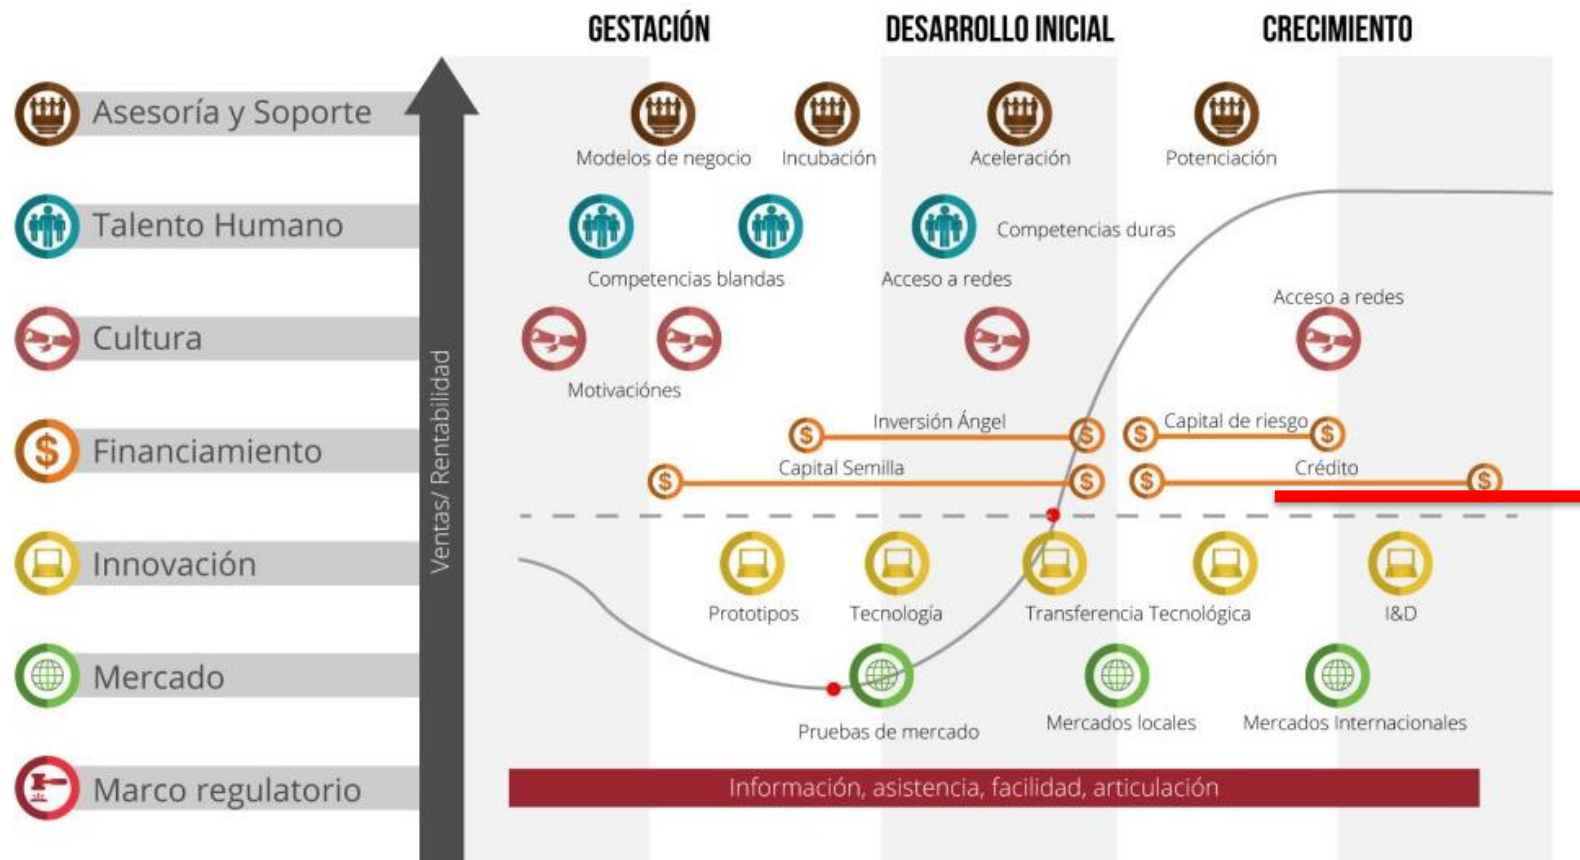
GESTACIÓN

DESARROLLO INICIAL

CRECIMIENTO

Asesoría y Soporte

Talento Humano

Cultura

Financiamiento

Innovación

Mercado

Marco regulatorio

Ventas/ Rentabilidad

Modelos de negocio

Incubación

Aceleración

Potenciación

Competencias duras

Competencias blandas

Acceso a redes

Acceso a redes

Motivaciónes

Inversión Ángel

Capital de riesgo

Capital Semilla

Crédito

Prototipos

Tecnología

Transferencia Tecnológica

I&D

Pruebas de mercado

Mercados locales

Mercados Internacionales

Información, asistencia, facilidad, articulación